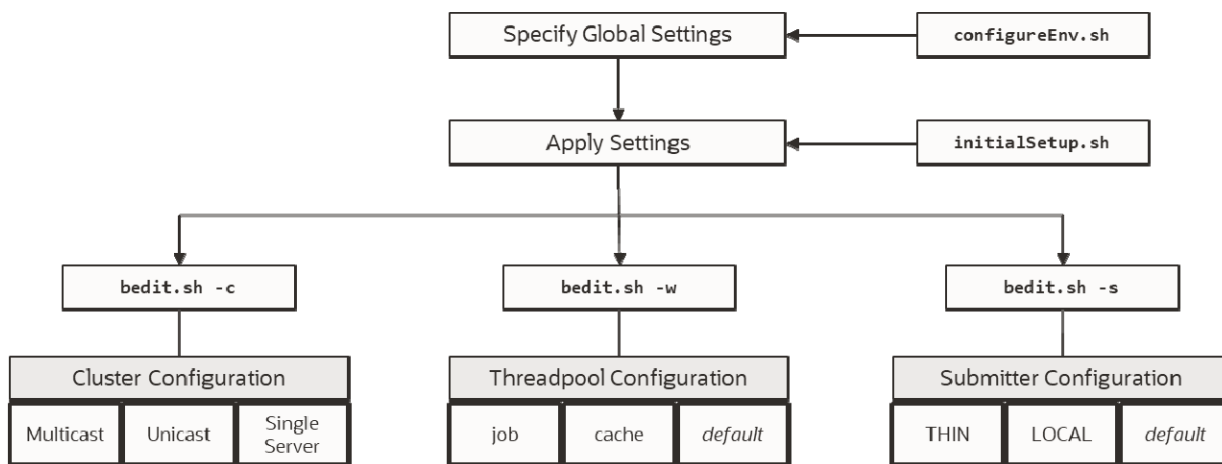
Specify Global Settings

configureEnv.sh

Apply Settings

initialSetup.sh

bedit.sh -c

bedit.sh -w

bedit.sh -s

Cluster Configuration

Multicast

Unicast

Single Server

Threadpool Configuration

job

cache

default

Submitter Configuration

THIN

LOCAL

default